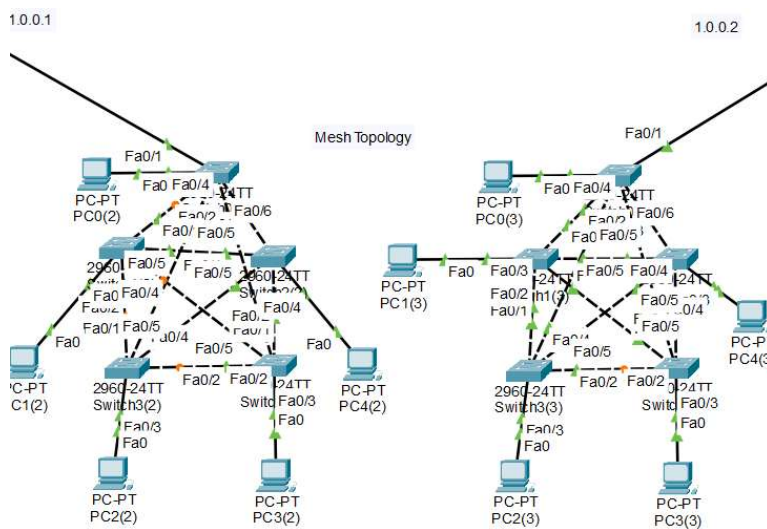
1.0.0.1

1.0.0.2

Mesh Topology

Fa0/1
PC-PT
PC0(2)
Fa0
Fa0/4
24TT
Fa0/2
Fa0/6
Fa0/
Fa0/5
2960
Fa0/5
Fa0/5
2960-24TT
Fa0
Fa0/4
Switch2(2)
Fa0/2
Fa0/1
Fa0/5
Fa0/4
Fa0/4
Fa0
Fa0/5
Fa0
C-PT
C1(2)
2960-24TT
Switch3(2)
Fa0/2
Fa0/2
24TT
Switc
Fa0/3
PC-PT
PC4(2)
Fa0/3
Fa0
Fa0
PC-PT
PC2(2)
PC-PT
PC3(2)

Fa0/1
PC-PT
PC0(3)
Fa0
Fa0/4
4TT
Fa0/2
Fa0/6
Fa0
Fa0/5
PC-PT
PC1(3)
Fa0
Fa0/3
24T
Fa0/5
Fa0/4
24TT
Fa0/2
h1(3)
Fa0/1
Fa0/5
Fa0/4
PC-P
PC4(3
Fa0/5
Fa0/5
2960-24TT
Switch3(3)
Fa0/2
Fa0/2
24TT
Switc
Fa0/3
Fa0/3
Fa0
Fa0
PC-PT
PC2(3)
PC-PT
PC3(3)